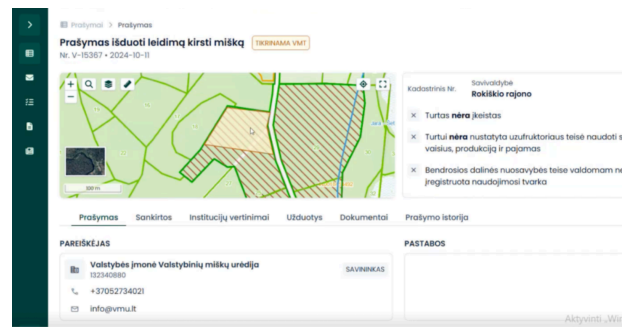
Prašymai > Prašymas

Prašymas išduoti leidimą kirsti mišką TIKRINAMA VMT

Nr. V-15367 • 2024-10-11

+ −

200 m

Kadastrinis Nr.

Savivaldybė
Rokiškio rajono

Turtas nėra įkeistas

Turtui nėra nustatyta uzufruktoriaus teisė naudoti s vaisius, produkciją ir pajamas

Bendrosios dalinės nuosavybės teise valdomam ne įregistruota naudojimosi tvarka

Prašymas Sankirtos Institucijų vertinimai Užduotys Dokumentai Prašymo istorija

PAREIŠKĖJAS

Valstybės įmonė Valstybinių miškų urėdija
132340880

SAVININKAS

+37052734021

info@vmu.lt

PASTABOS

Aktyvinti „Wi